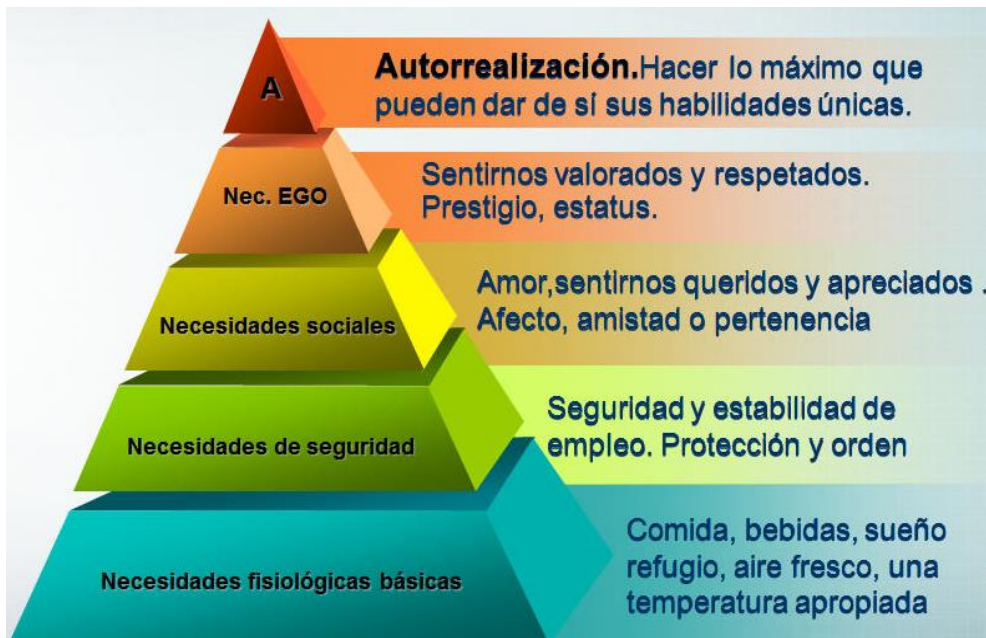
A

Autorrealización.Hacer lo máximo que pueden dar de sí sus habilidades únicas.

Nec. EGO

Sentirnos valorados y respetados. Prestigio, estatus.

Necesidades sociales

Amor,sentirnos queridos y apreciados . Afecto, amistad o pertenencia

Necesidades de seguridad

Seguridad y estabilidad de empleo. Protección y orden

Necesidades fisiológicas básicas

Comida, bebidas, sueño refugio, aire fresco, una temperatura apropiada